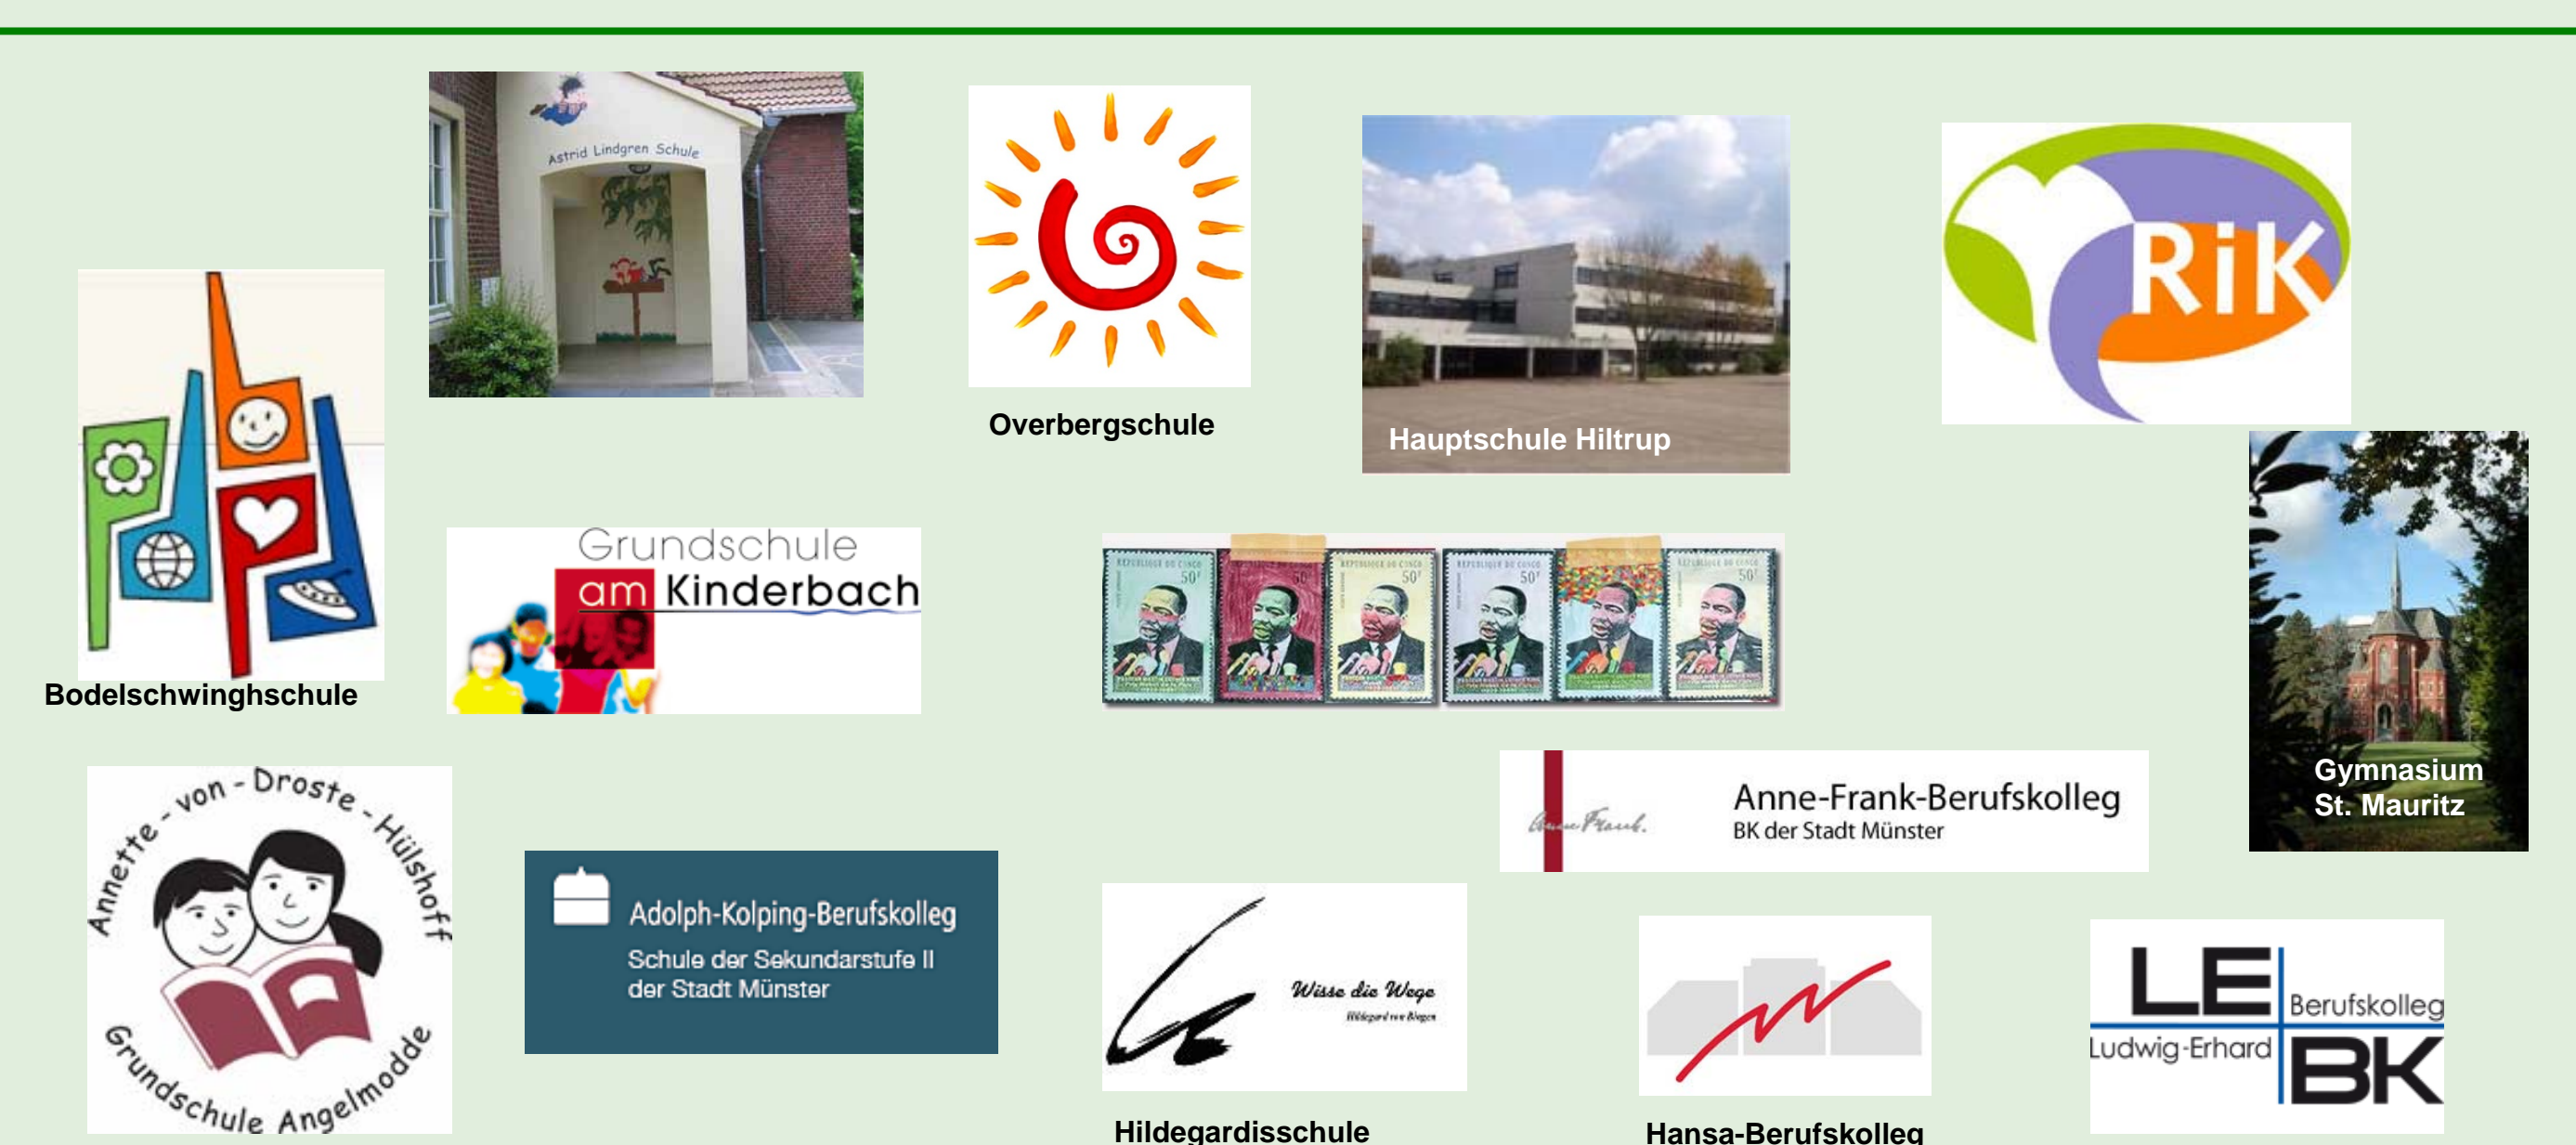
Astrid Lindgren Schule

Overbergschule

Hauptschule Hiltrup

RiK

Bodelschwinghschule

Grundschule am Kinderbach

REPUBLIQUE DU CONGO 50F

Gymnasium St. Mauritz

Anne Frank.

Anne-Frank-Berufskolleg
BK der Stadt Münster

Annette-von-Droste-Hülshoff Grundschule Angelmodde

Adolph-Kolping-Berufskolleg
Schule der Sekundarstufe II der Stadt Münster

Wisse die Wege
Hildegard von Bingen

Hildegardisschule

Hansa-Berufskolleg

LE Berufskolleg Ludwig-Erhard BK